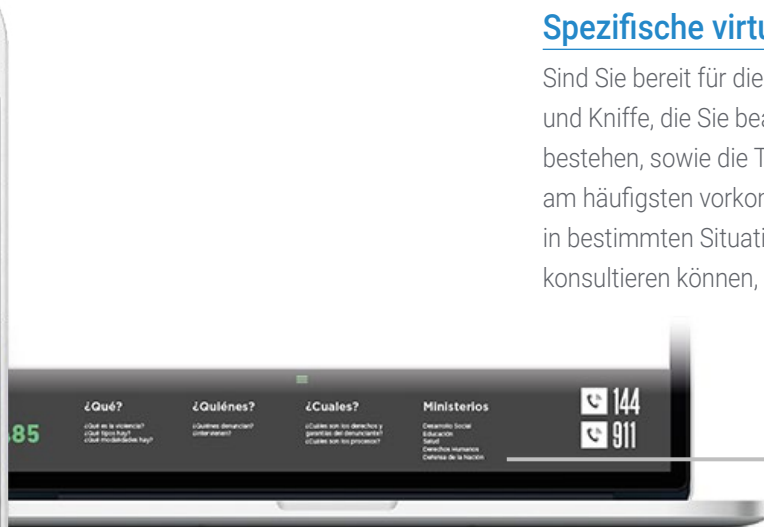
Spezifische virtu

Sind Sie bereit für die und Kniffe, die Sie bea bestehen, sowie die T am häufigsten vorkom in bestimmten Situati konsultieren können,

85

¿Qué?
¿Qué es la violencia?
¿Qué tipos hay?
¿Qué modalidades hay?

¿Quiénes?
¿Quiénes denuncian?
¿Intervienen?

¿Cuales?
¿Cuales son los derechos y garantías del denunciante?
¿Cuales son los procesos?

Ministerios
Desarrollo Social
Educación
Salud
Derechos Humanos
Defensa de la Nación

144
911